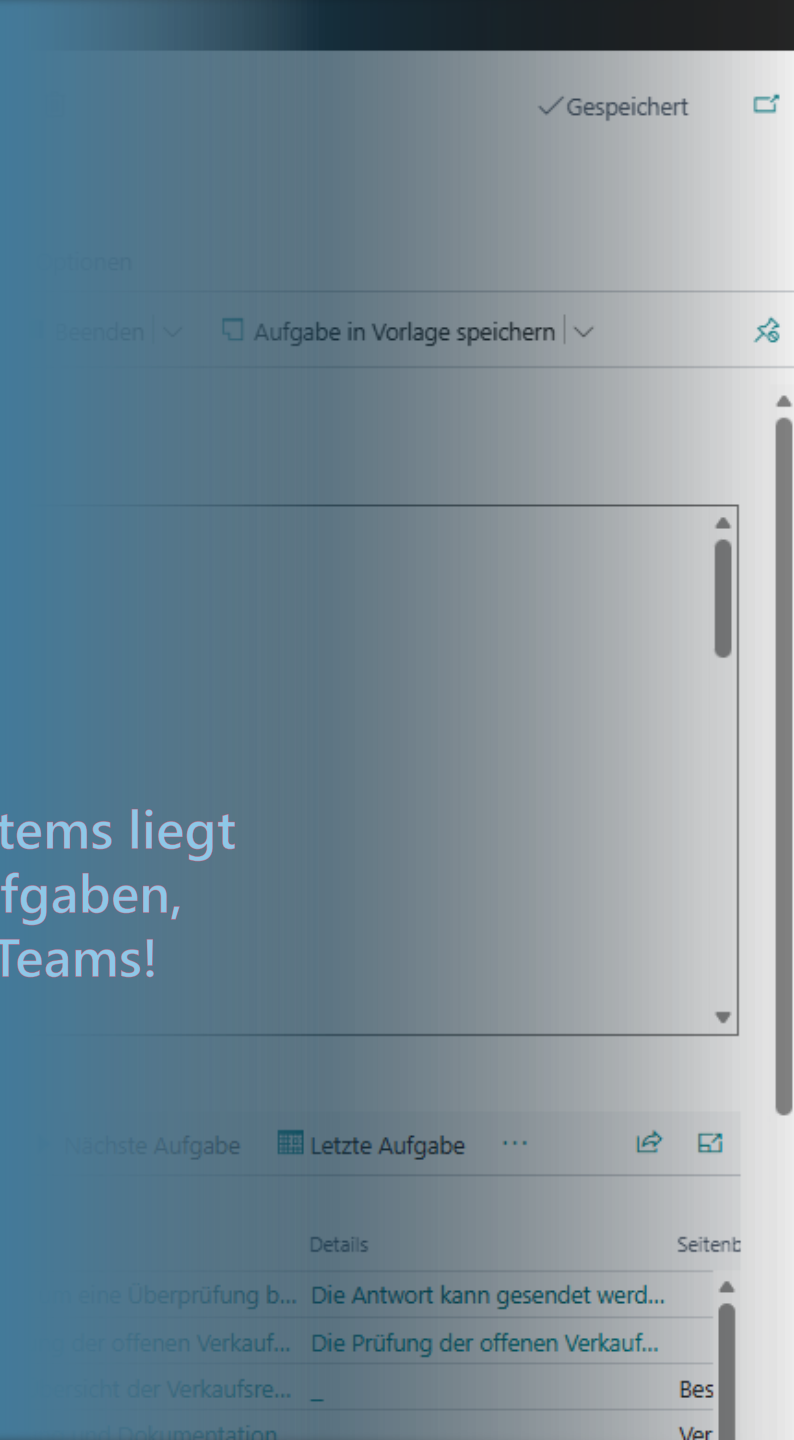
Gespeichert

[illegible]ptionen

Beenden

Aufgabe in Vorlage speichern

tems liegt
fgaben,
Teams!

Nächste Aufgabe

Letzte Aufgabe

...

Details

Seitenb

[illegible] eine Überprüfung b...

Die Antwort kann gesendet werd...

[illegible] der offenen Verkauf...

Die Prüfung der offenen Verkauf...

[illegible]sicht der Verkaufsre...

_

Bes

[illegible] und Dokumentation

Ver